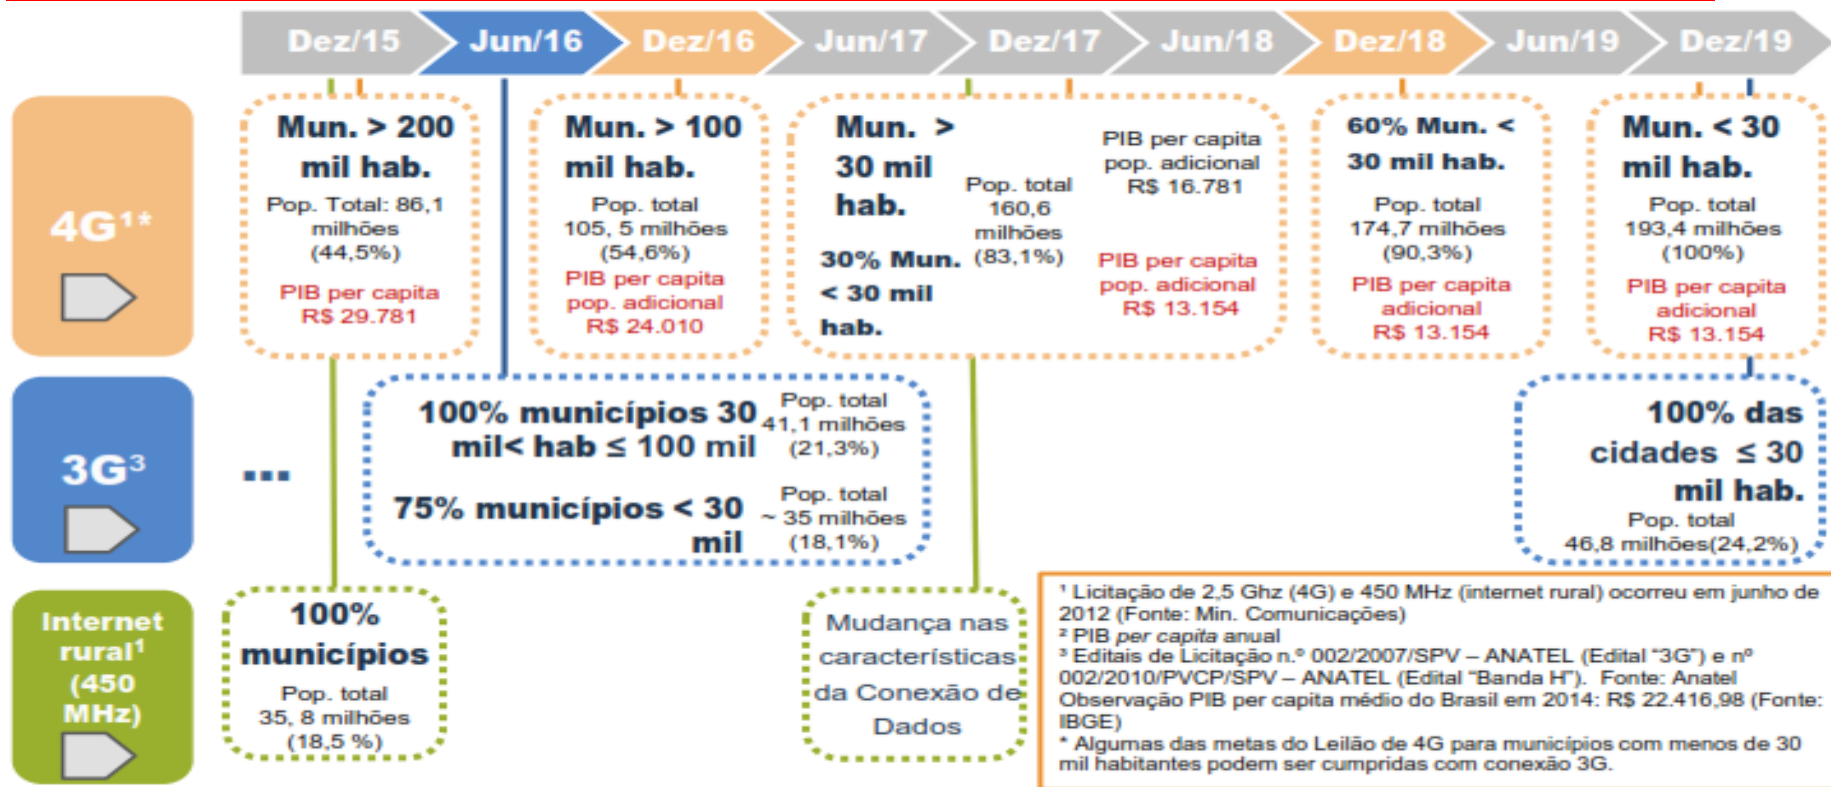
Dez/15 Jun/16 Dez/16 Jun/17 Dez/17 Jun/18 Dez/18 Jun/19 Dez/19

4G$^{1*}$

Mun. > 200 mil hab.
Pop. Total: 86,1 milhões (44,5%)
PIB per capita R$ 29.781

Mun. > 100 mil hab.
Pop. total 105, 5 milhões (54,6%)
PIB per capita pop. adicional R$ 24.010

Mun. > 30 mil hab.
Pop. total 160,6 milhões (83,1%)
PIB per capita pop. adicional R$ 16.781
30% Mun. < 30 mil hab.
PIB per capita pop. adicional R$ 13.154

60% Mun. < 30 mil hab.
Pop. total 174,7 milhões (90,3%)
PIB per capita adicional R$ 13.154

Mun. < 30 mil hab.
Pop. total 193,4 milhões (100%)
PIB per capita adicional R$ 13.154

3G$^{3}$

...

100% municípios 30 mil< hab ≤ 100 mil
Pop. total 41,1 milhões (21,3%)

75% municípios < 30 mil
Pop. total ~ 35 milhões (18,1%)

100% das cidades ≤ 30 mil hab.
Pop. total 46,8 milhões(24,2%)

Internet rural$^{1}$ (450 MHz)

100% municípios
Pop. total 35, 8 milhões (18,5 %)

Mudança nas características da Conexão de Dados

$^{1}$ Licitação de 2,5 Ghz (4G) e 450 MHz (internet rural) ocorreu em junho de 2012 (Fonte: Min. Comunicações)
$^{2}$ PIB per capita anual
$^{3}$ Editais de Licitação n.º 002/2007/SPV – ANATEL (Edital "3G") e nº 002/2010/PVCP/SPV – ANATEL (Edital "Banda H"). Fonte: Anatel
Observação PIB per capita médio do Brasil em 2014: R$ 22.416,98 (Fonte: IBGE)
* Algumas das metas do Leilão de 4G para municípios com menos de 30 mil habitantes podem ser cumpridas com conexão 3G.